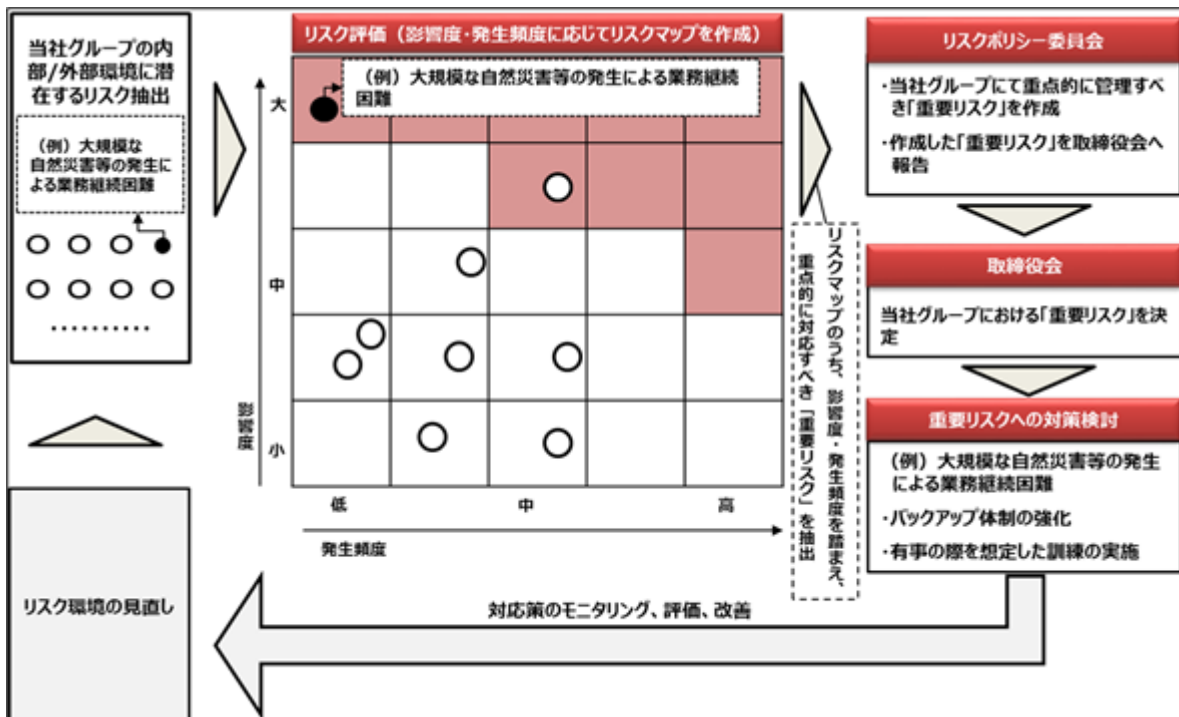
当社グループの内部/外部環境に潜在するリスク抽出

（例）大規模な自然災害等の発生による業務継続困難

…………

リスク評価（影響度・発生頻度に応じてリスクマップを作成）

（例）大規模な自然災害等の発生による業務継続困難

大

中

小

影響度

低

中

高

発生頻度

リスクマップのうち、影響度・発生頻度を踏まえ、重点的に対応すべき「重要リスク」を抽出

リスクポリシー委員会

・当社グループにて重点的に管理すべき「重要リスク」を作成

・作成した「重要リスク」を取締役会へ報告

取締役会

当社グループにおける「重要リスク」を決定

重要リスクへの対策検討

（例）大規模な自然災害等の発生による業務継続困難

・バックアップ体制の強化

・有事の際を想定した訓練の実施

リスク環境の見直し

対応策のモニタリング、評価、改善